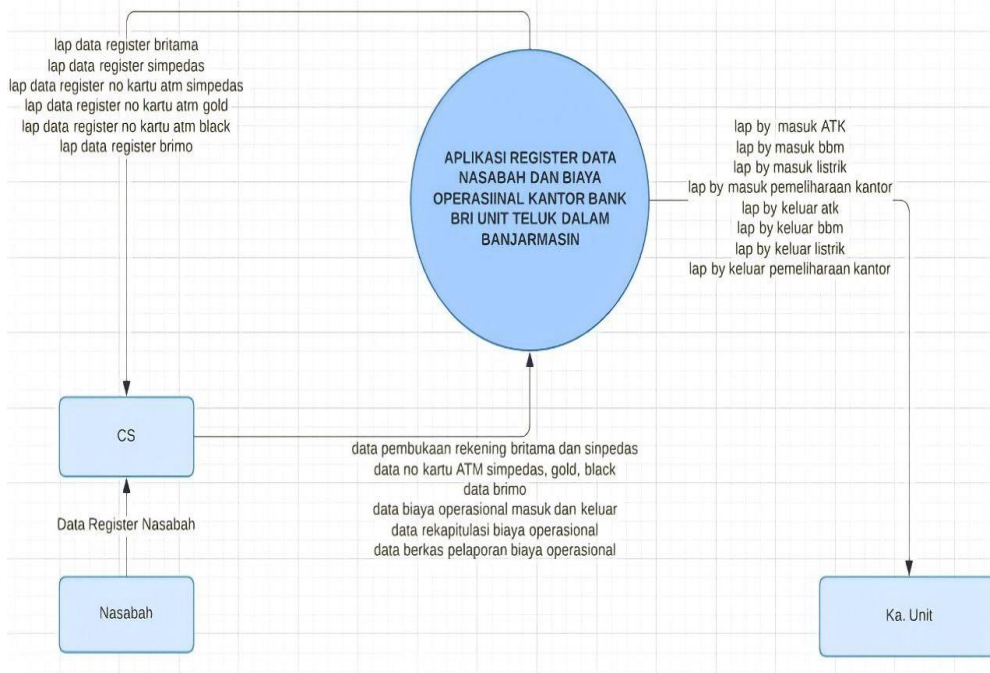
lap data register britama
lap data register simpedas
lap data register no kartu atm simpedas
lap data register no kartu atm gold
lap data register no kartu atm black
lap data register brimo

APLIKASI REGISTER DATA NASABAH DAN BIAYA OPERASIINAL KANTOR BANK BRI UNIT TELUK DALAM BANJARMASIN

lap by masuk ATK
lap by masuk bbm
lap by masuk listrik
lap by masuk pemeliharaan kantor
lap by keluar atk
lap by keluar bbm
lap by keluar listrik
lap by keluar pemeliharaan kantor

CS

data pembukaan rekening britama dan sinpedas
data no kartu ATM simpedas, gold, black
data brimo
data biaya operasional masuk dan keluar
data rekapitulasi biaya operasional
data berkas pelaporan biaya operasional

Data Register Nasabah

Nasabah

Ka. Unit